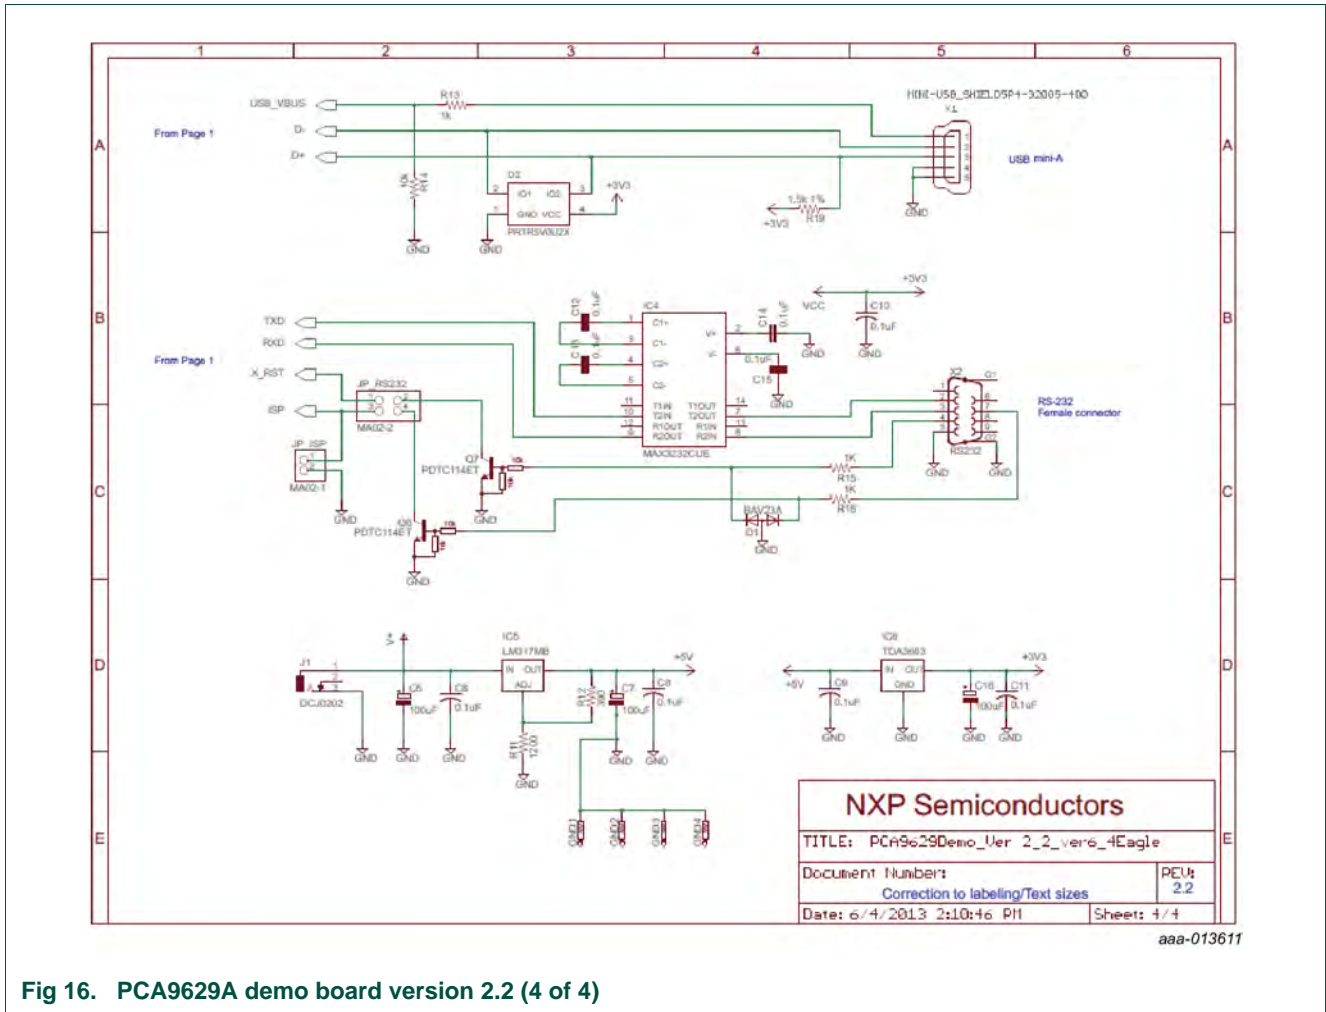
1 2 3 4 5 6

A B C D E

USB_VBUS
D-
D+
From Page 1
R13
1k
10k
R14
GND
D2
IO1 IO2
GND VCC
PRTR5V0U2X
+3V3
GND
MINI-USB_SHIELD5P4-32005-400
X1
USB mini-A
GND
1.5k 1%
R19
+3V3

TXD
RXD
X_RST
ISP
From Page 1
JP_RS232
MA02-2
JP_ISP
MA02-1
GND
C12 0.1uF
C13 0.1uF
IC4
C1+
C1-
C2+
C2-
V+
V-
C14 0.1uF
0.1uF
C15
GND
T1IN
T2IN
R1OUT
R2OUT
T1OUT
T2OUT
R1IN
R2IN
MAX3232CUE
VCC
+3V3
C10
0.1uF
GND
X2
G1
RS-232
Female connector
RS232
GND
GND
Q7
PDTC114ET
10k
10k
GND
1K
R15
1K
R16
BAV23A
D1
GND
Q6
PDTC114ET
10k
10k
GND

J1
DCJ0202
V+
C5
100uF
C6
0.1uF
GND
GND
GND
IC5
LM317MB
IN OUT
ADJ
+5V
R12
390
C7
100uF
C8
0.1uF
R11
1200
GND
GND
GND
IC6
TDA3663
IN OUT
GND
+3V3
+5V
C9
0.1uF
C16
100uF
C11
0.1uF
GND
GND
GND
GND
GND1 GND2 GND3 GND4

NXP Semiconductors
TITLE: PCA9629Demo_Ver 2_2_ver6_4Eagle
Document Number:
Correction to labeling/Text sizes
REV:
2.2
Date: 6/4/2013 2:10:46 PM
Sheet: 4/4
aaa-013611

Fig 16. PCA9629A demo board version 2.2 (4 of 4)